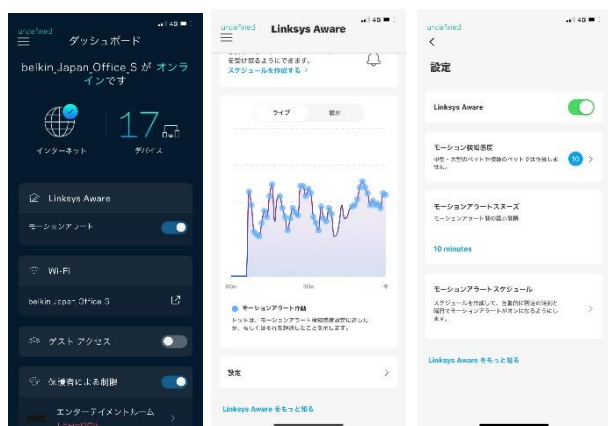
unconfined
ダッシュボード
belkin_Japan_Office_S が オンラインです
17
インターネット
デバイス
Linksys Aware
モーションアラート
Wi-Fi
belkin Japan Office S
ゲスト アクセス
保護者による制限
エンタテインメントルーム

unconfined
Linksys Aware
を受け取るようにできます。
スケジュールを作成する >
ライブ
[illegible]
60s
30s
今
モーションアラート作動
ドットは、モーションアラート検知感度調節に達したか、もしくはそれを刺激したことを示します。
設定
Linksys Aware をもっと知る

unconfined
設定
Linksys Aware
モーション検知感度
中型・大型のペットや受像のペットではお待ちません。
10
モーションアラートスヌーズ
モーションアラート間の最小間隔
10 minutes
モーションアラートスケジュール
スケジュールを作成して、全員が外出中の時間と場所でモーションアラートがオンになるようにします。
Linksys Aware をもっと知る